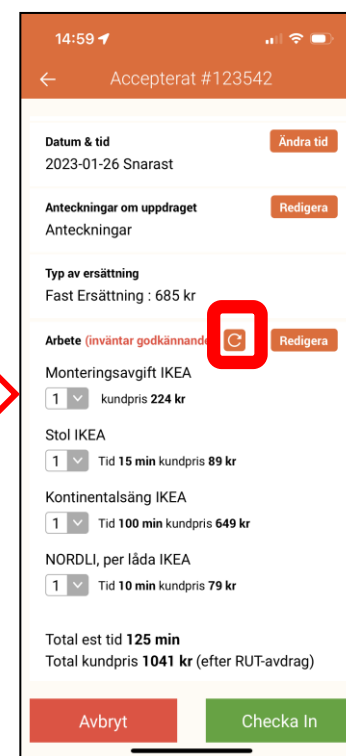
14:59

Accepterat #123542

Datum & tid
Ändra tid
2023-01-26 Snarast

Anteckningar om uppdraget
Redigera
Anteckningar

Typ av ersättning
Fast Ersättning : 685 kr

Arbete (inväntar godkännande
Redigera

Monteringsavgift IKEA
1 kundpris 224 kr

Stol IKEA
1 Tid 15 min kundpris 89 kr

Kontinentalsäng IKEA
1 Tid 100 min kundpris 649 kr

NORDLI, per låda IKEA
1 Tid 10 min kundpris 79 kr

Total est tid 125 min
Total kundpris 1041 kr (efter RUT-avdrag)

Avbryt
Checka In